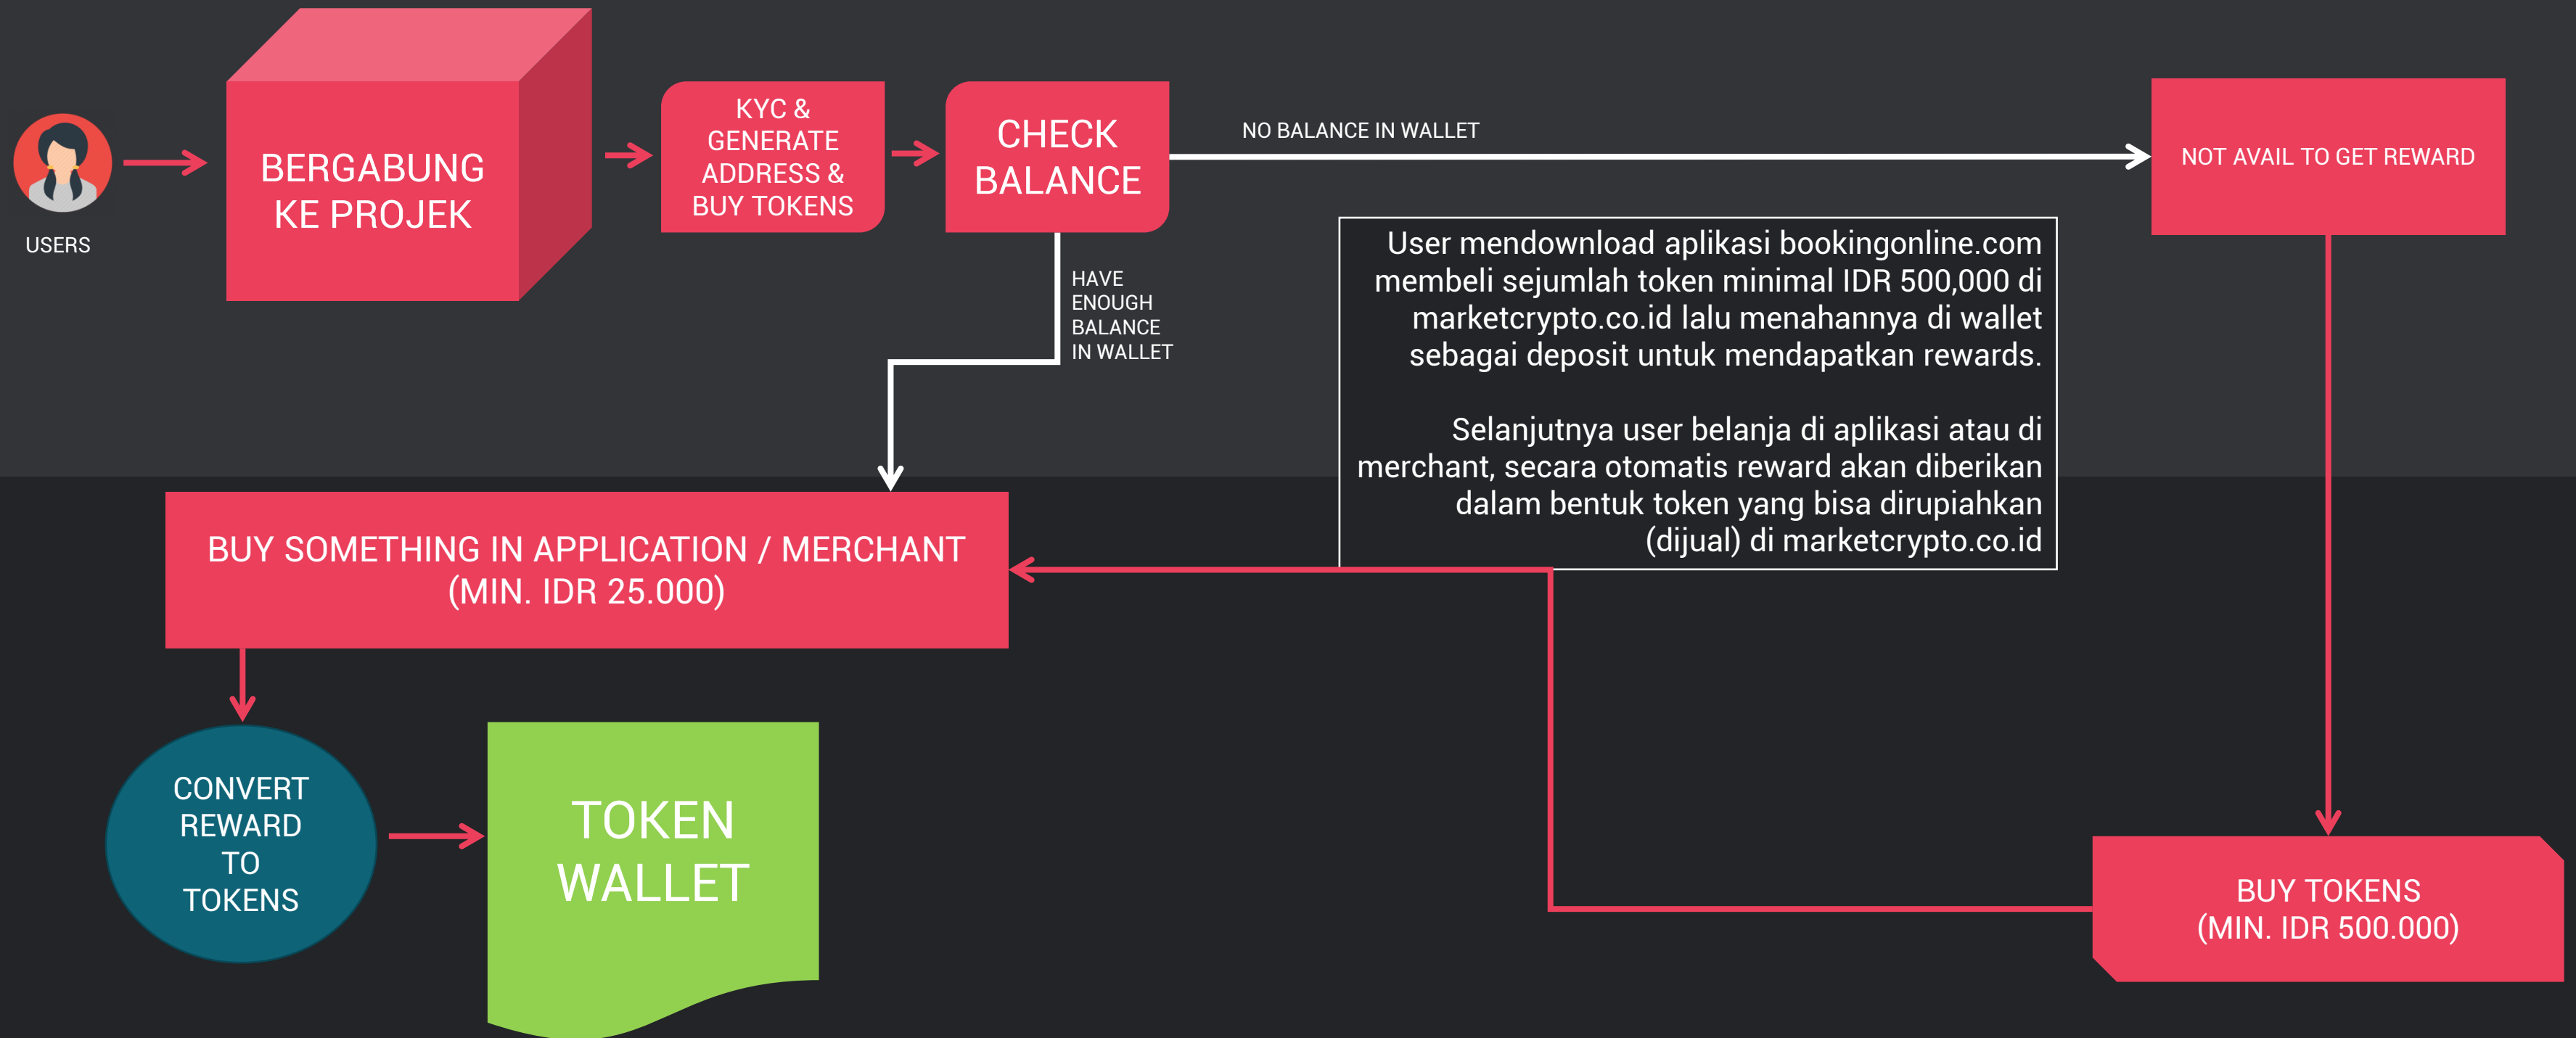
USERS

BERGABUNG KE PROJEK

KYC & GENERATE ADDRESS & BUY TOKENS

CHECK BALANCE

NO BALANCE IN WALLET

NOT AVAIL TO GET REWARD

HAVE ENOUGH BALANCE IN WALLET

User mendownload aplikasi bookingonline.com membeli sejumlah token minimal IDR 500,000 di marketcrypto.co.id lalu menahannya di wallet sebagai deposit untuk mendapatkan rewards.

Selanjutnya user belanja di aplikasi atau di merchant, secara otomatis reward akan diberikan dalam bentuk token yang bisa dirupiahkan (dijual) di marketcrypto.co.id

BUY SOMETHING IN APPLICATION / MERCHANT (MIN. IDR 25.000)

CONVERT REWARD TO TOKENS

TOKEN WALLET

BUY TOKENS (MIN. IDR 500.000)